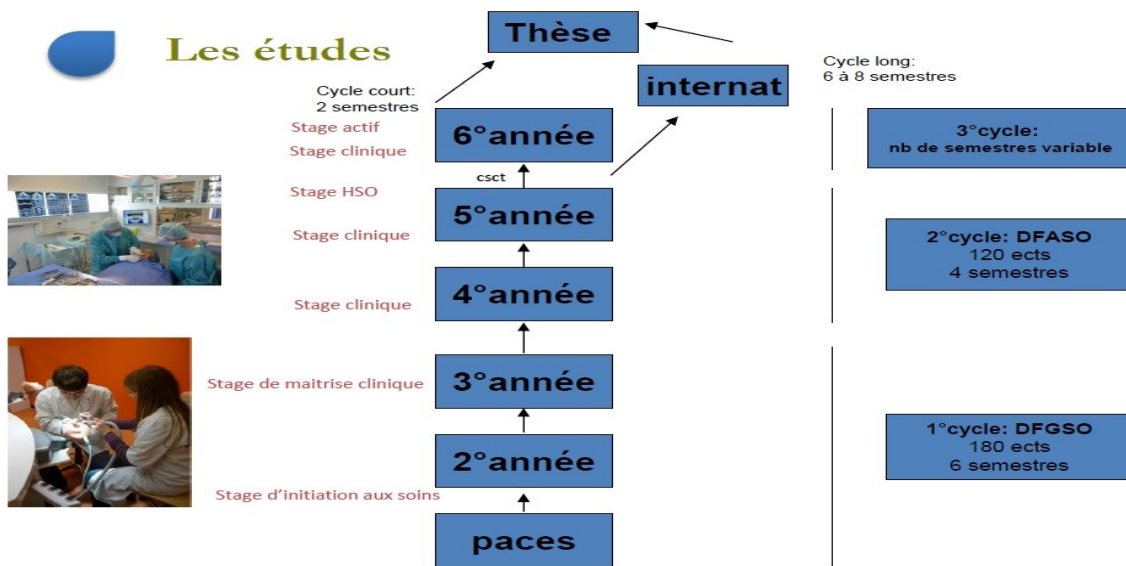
Les études

Thèse

Cycle court:
2 semestres

internat

Cycle long:
6 à 8 semestres

Stage actif
Stage clinique

6°année

3°cycle:
nb de semestres variable

csct

Stage HSO
Stage clinique

5°année

2°cycle: DFASO
120 ects
4 semestres

Stage clinique

4°année

Stage de maitrise clinique

3°année

2°année

1°cycle: DFGSO
180 ects
6 semestres

Stage d'initiation aux soins

paces